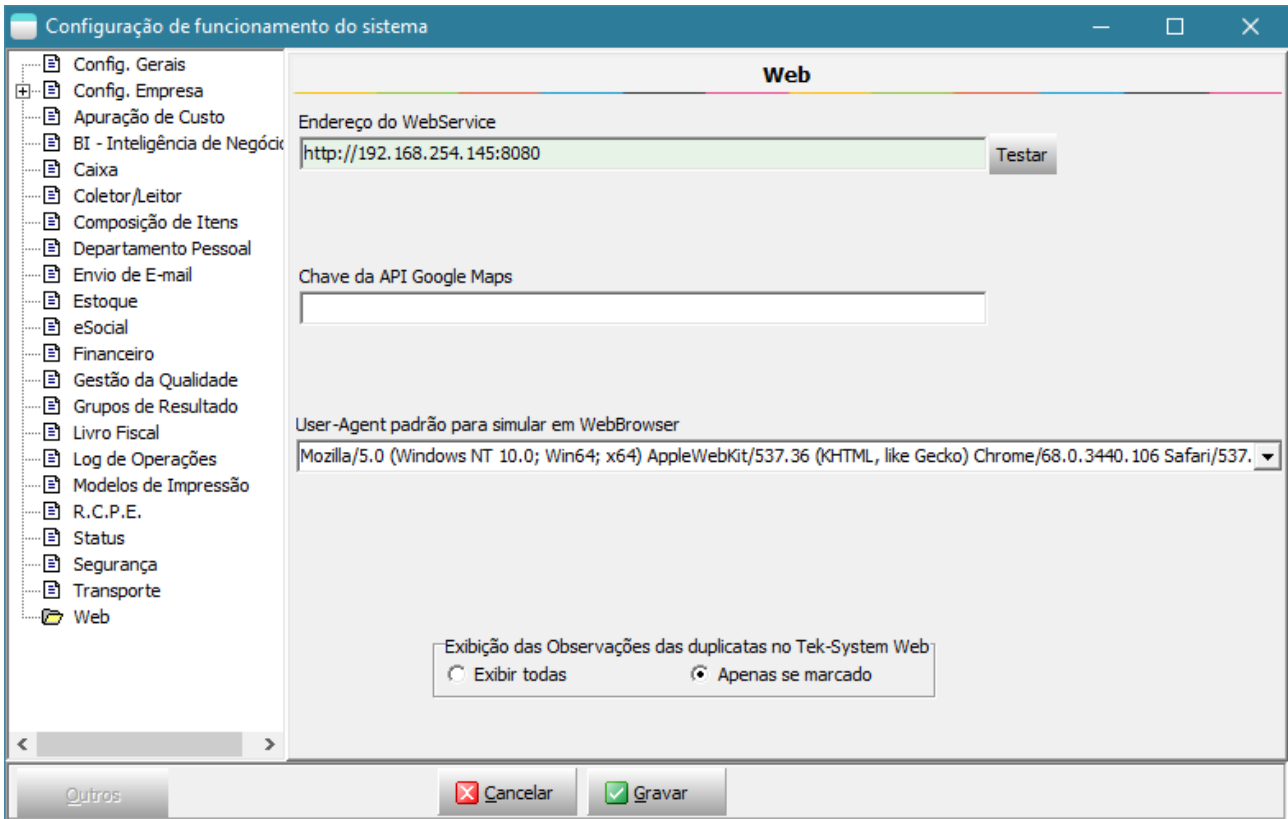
Configuração de funcionamento do sistema

Config. Gerais
Config. Empresa
Apuração de Custo
BI - Inteligência de Negócio
Caixa
Coletor/Leitor
Composição de Itens
Departamento Pessoal
Envio de E-mail
Estoque
eSocial
Financeiro
Gestão da Qualidade
Grupos de Resultado
Livro Fiscal
Log de Operações
Modelos de Impressão
R.C.P.E.
Status
Segurança
Transporte
Web

Web

Endereço do WebService
http://192.168.254.145:8080
Testar

Chave da API Google Maps

User-Agent padrão para simular em WebBrowser
Mozilla/5.0 (Windows NT 10.0; Win64; x64) AppleWebKit/537.36 (KHTML, like Gecko) Chrome/68.0.3440.106 Safari/537.

Exibição das Observações das duplicatas no Tek-System Web
Exibir todas
Apenas se marcado

Outros
Cancelar
Gravar